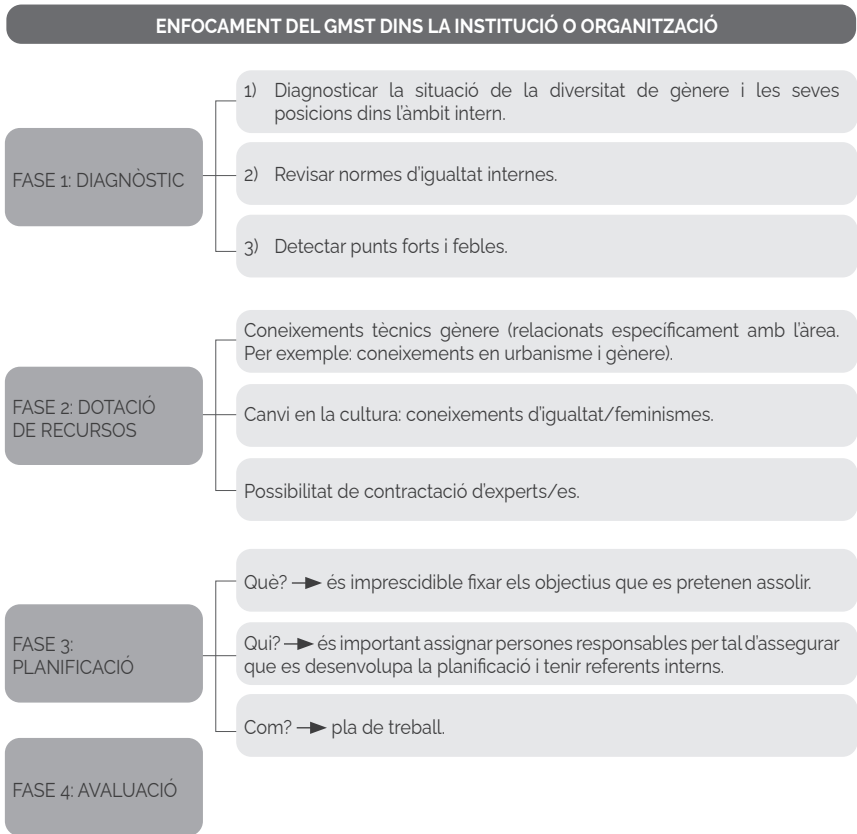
ENFOCAMENT DEL GMST DINS LA INSTITUCIÓ O ORGANITZACIÓ

FASE 1: DIAGNÒSTIC

1) Diagnosticar la situació de la diversitat de gènere i les seves posicions dins l'àmbit intern.

2) Revisar normes d'igualtat internes.

3) Detectar punts forts i febles.

FASE 2: DOTACIÓ DE RECURSOS

Coneixements tècnics gènere (relacionats específicament amb l'àrea. Per exemple: coneixements en urbanisme i gènere).

Canvi en la cultura: coneixements d'igualtat/feminismes.

Possibilitat de contractació d'experts/es.

FASE 3: PLANIFICACIÓ

Què? → és imprescidible fixar els objectius que es pretenen assolir.

Qui? → és important assignar persones responsables per tal d'assegurar que es desenvolupa la planificació i tenir referents interns.

Com? → pla de treball.

FASE 4: AVALUACIÓ